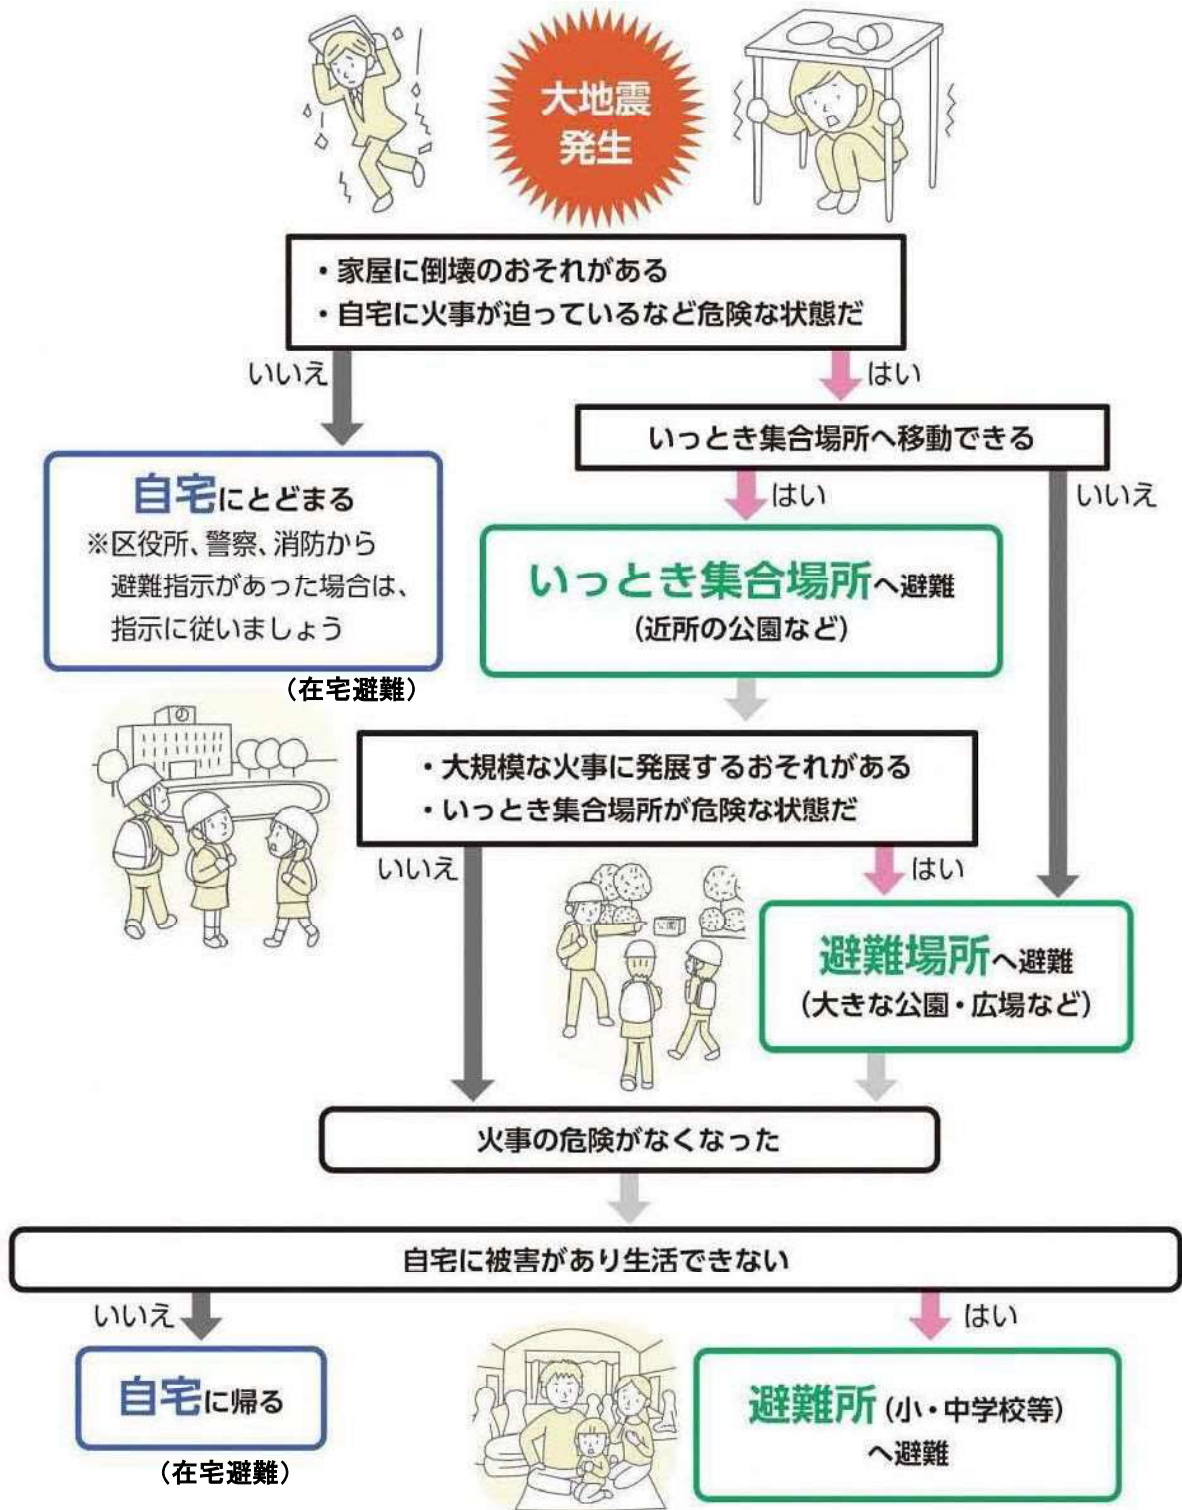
大地震
発生

・家屋に倒壊のおそれがある
・自宅に火事が迫っているなど危険な状態だ

いいえ

はい

いっとき集合場所へ移動できる

自宅にとどまる
※区役所、警察、消防から避難指示があった場合は、指示に従いましょう

(在宅避難)

はい

いいえ

いっとき集合場所へ避難
(近所の公園など)

・大規模な火事に発展するおそれがある
・いっとき集合場所が危険な状態だ

いいえ

はい

避難場所へ避難
(大きな公園・広場など)

火事の危険がなくなった

自宅に被害があり生活できない

いいえ

はい

自宅に帰る

(在宅避難)

避難所(小・中学校等)へ避難